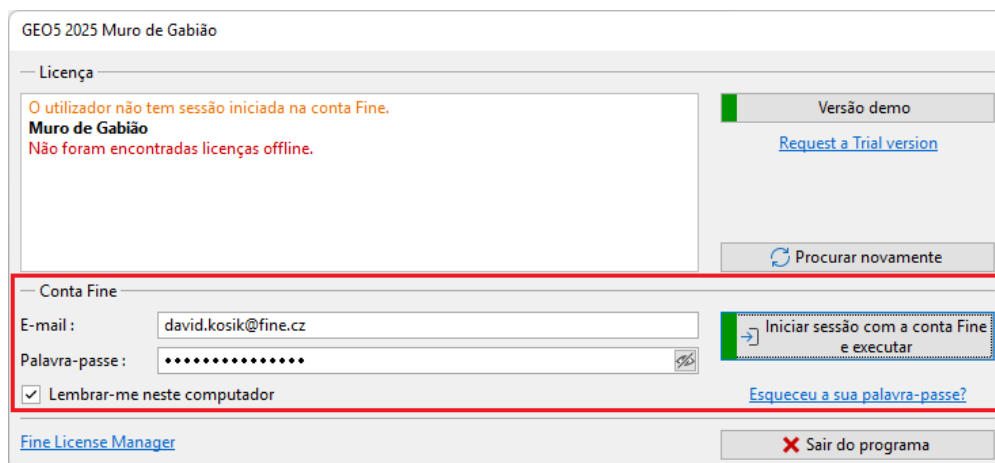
GEO5 2025 Muro de Gabião

Licença

O utilizador não tem sessão iniciada na conta Fine.
Muro de Gabião
Não foram encontradas licenças offline.

Versão demo

Request a Trial version

Procurar novamente

Conta Fine

E-mail : david.kosik@fine.cz

Palavra-passe : •••••••••••••••

Iniciar sessão com a conta Fine e executar

Lembrar-me neste computador

Esqueceu a sua palavra-passe?

Fine License Manager

Sair do programa